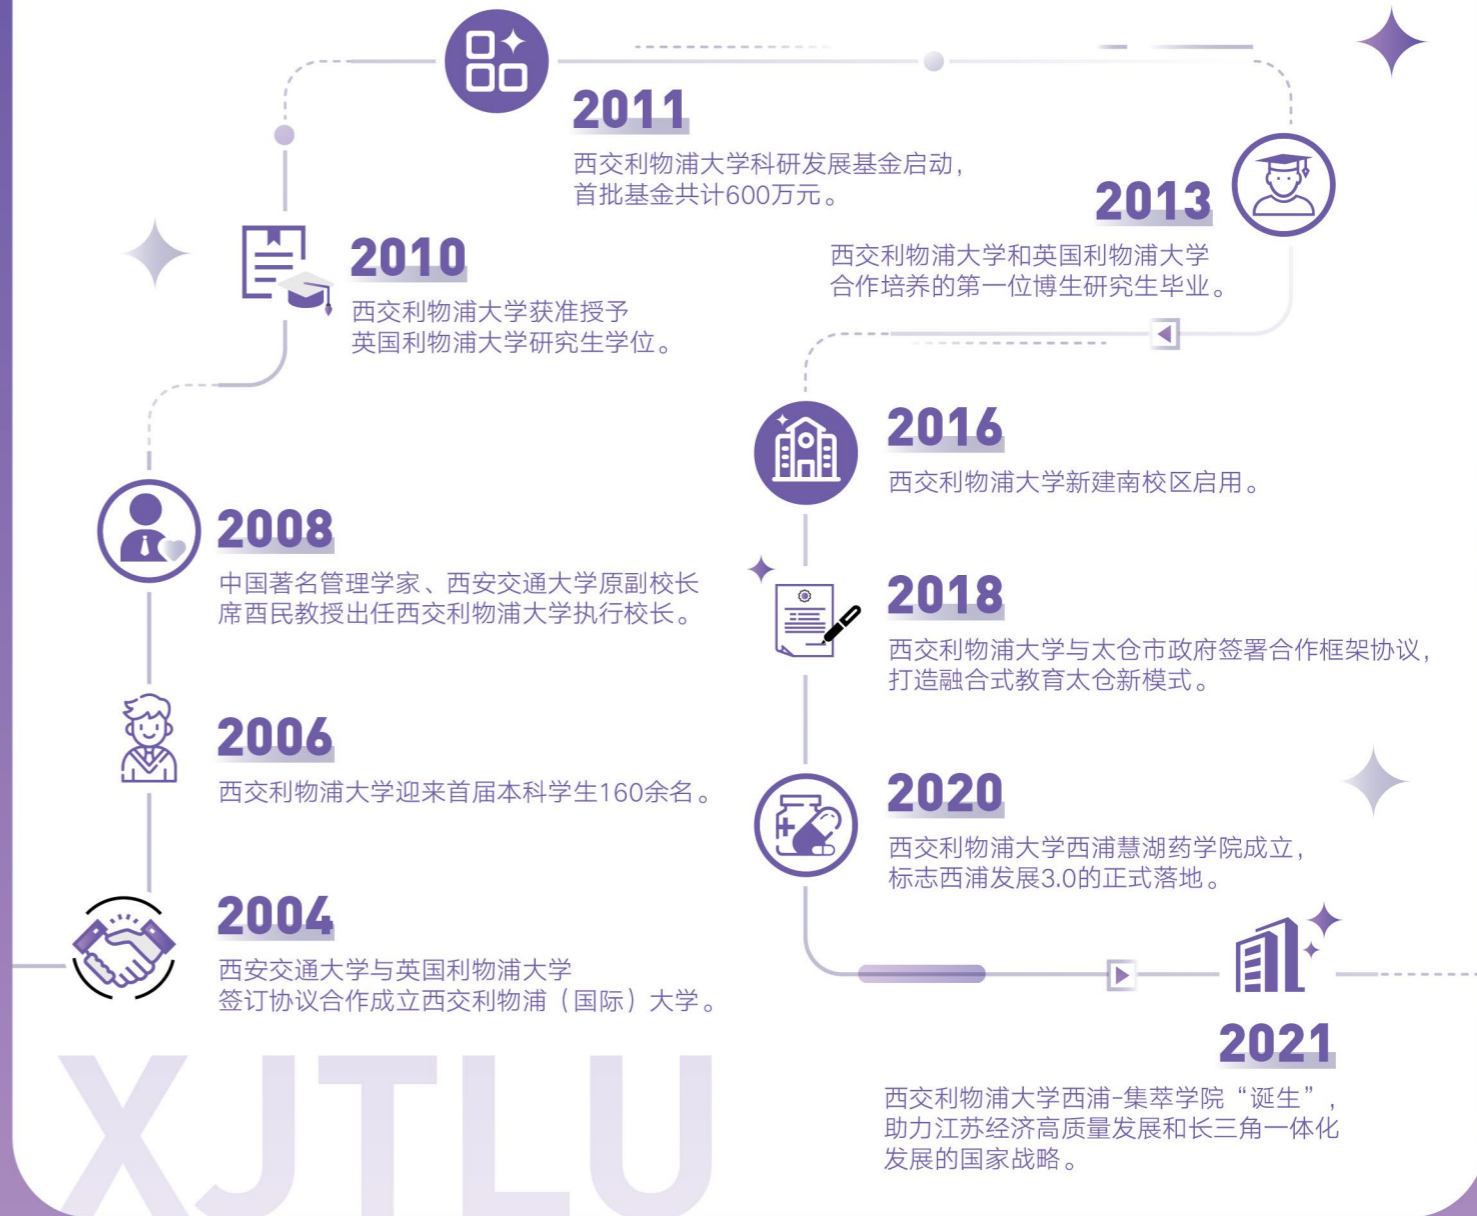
2011
西交利物浦大学科研发展基金启动，首批基金共计600万元。

2013
西交利物浦大学和英国利物浦大学合作培养的第一位博生研究生毕业。

2010
西交利物浦大学获准授予英国利物浦大学研究生学位。

2016
西交利物浦大学新建南校区启用。

2008
中国著名管理学家、西安交通大学原副校长席酉民教授出任西交利物浦大学执行校长。

2018
西交利物浦大学与太仓市政府签署合作框架协议，打造融合式教育太仓新模式。

2006
西交利物浦大学迎来首届本科学生160余名。

2020
西交利物浦大学西浦慧湖药学院成立，标志西浦发展3.0的正式落地。

2004
西安交通大学与英国利物浦大学签订协议合作成立西交利物浦（国际）大学。

2021
西交利物浦大学西浦-集萃学院“诞生”，助力江苏经济高质量发展和长三角一体化发展的国家战略。

XJTLU